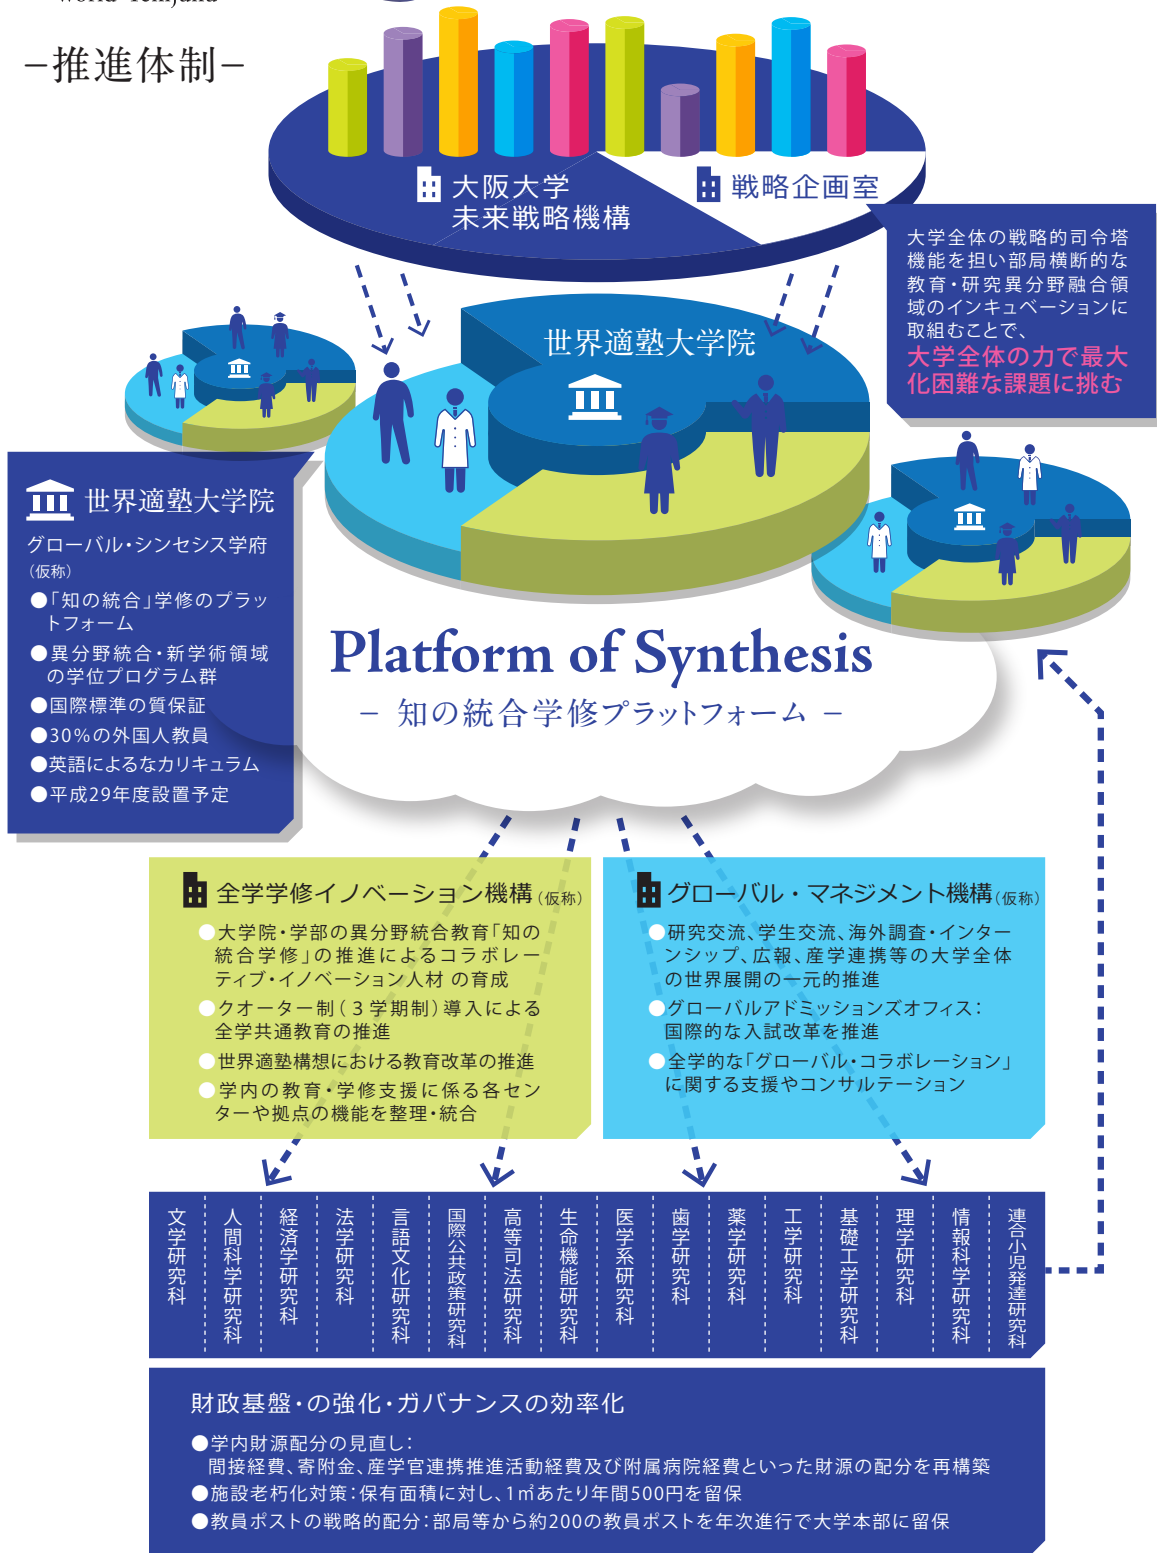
−推進体制−

大阪大学
未来戦略機構

戦略企画室

大学全体の戦略的司令塔機能を担い部局横断的な教育・研究異分野融合領域のインキュベーションに取組むことで、大学全体の力で最大化困難な課題に挑む

世界適塾大学院

世界適塾大学院

グローバル・シンセシス学府（仮称）
●「知の統合」学修のプラットフォーム
●異分野統合・新学術領域の学位プログラム群
●国際標準の質保証
●30%の外国人教員
●英語によるなカリキュラム
●平成29年度設置予定

Platform of Synthesis
− 知の統合学修プラットフォーム −

全学学修イノベーション機構（仮称）
●大学院・学部の異分野統合教育「知の統合学修」の推進によるコラボレーティブ・イノベーション人材 の育成
●クオーター制（３学期制）導入による全学共通教育の推進
●世界適塾構想における教育改革の推進
●学内の教育・学修支援に係る各センターや拠点の機能を整理・統合

グローバル・マネジメント機構（仮称）
●研究交流、学生交流、海外調査・インターンシップ、広報、産学連携等の大学全体の世界展開の一元的推進
●グローバルアドミッションズオフィス：国際的な入試改革を推進
●全学的な「グローバル・コラボレーション」に関する支援やコンサルテーション

| 文学研究科 | 人間科学研究科 | 経済学研究科 | 法学研究科 | 言語文化研究科 | 国際公共政策研究科 | 高等司法研究科 | 生命機能研究科 | 医学系研究科 | 歯学研究科 | 薬学研究科 | 工学研究科 | 基礎工学研究科 | 理学研究科 | 情報科学研究科 | 連合小児発達研究科 |
|---|---|---|---|---|---|---|---|---|---|---|---|---|---|---|---|

財政基盤・の強化・ガバナンスの効率化
●学内財源配分の見直し：
間接経費、寄附金、産学官連携推進活動経費及び附属病院経費といった財源の配分を再構築
●施設老朽化対策：保有面積に対し、1㎡あたり年間500円を留保
●教員ポストの戦略的配分：部局等から約200の教員ポストを年次進行で大学本部に留保